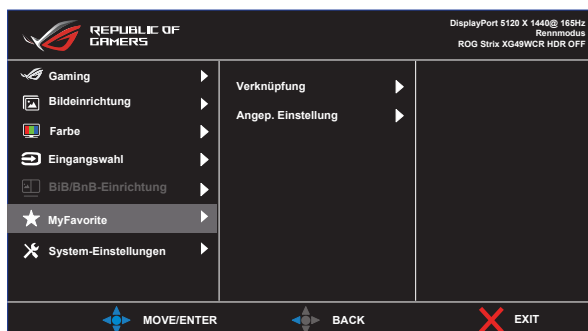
REPUBLIC OF GAMERS

DisplayPort 5120 X 1440@ 165Hz
Rennmodus
ROG Strix XG49WCR HDR OFF

Gaming
Bildeinrichtung
Farbe
Eingangswahl
BiB/BnB-Einrichtung
MyFavorite
System-Einstellungen

Verknüpfung
Angep. Einstellung

MOVE/ENTER
BACK
EXIT